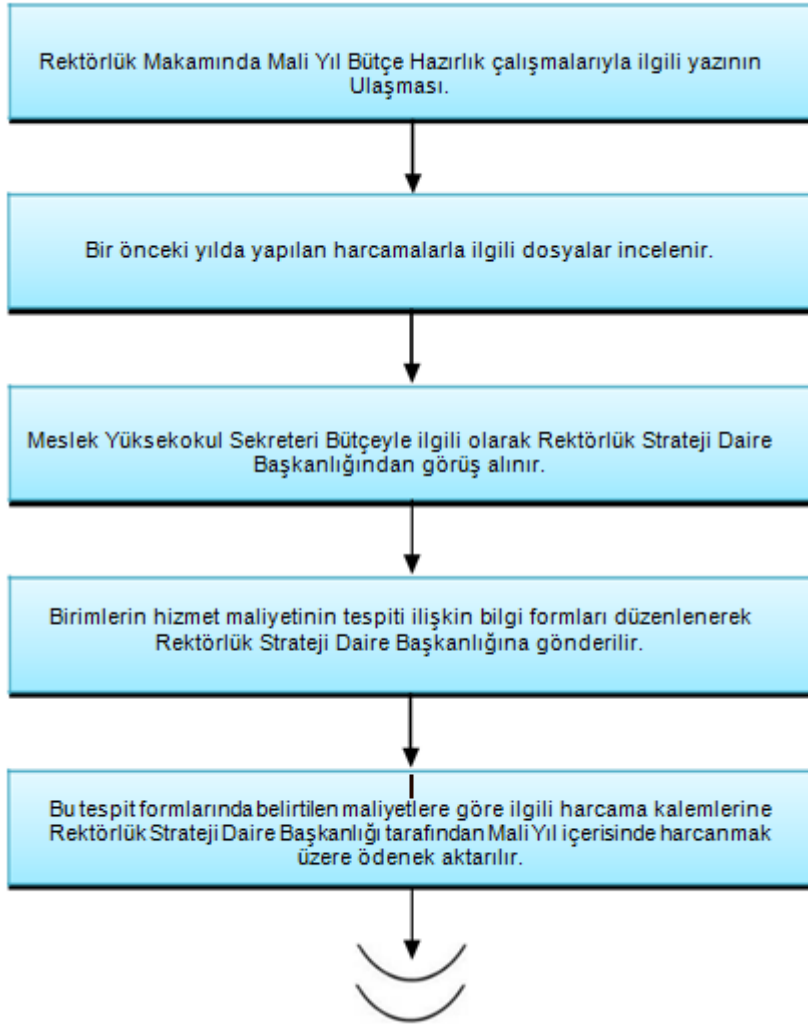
Rektörlük Makamında Mali Yıl Bütçe Hazırlık çalışmalarıyla ilgili yazının Ulaşması.

Bir önceki yılda yapılan harcamalarla ilgili dosyalar incelenir.

Meslek Yüksekokul Sekreteri Bütçeyle ilgili olarak Rektörlük Strateji Daire Başkanlığından görüş alınır.

Birimlerin hizmet maliyetinin tespiti ilişkin bilgi formları düzenlenerek Rektörlük Strateji Daire Başkanlığına gönderilir.

Bu tespit formlarında belirtilen maliyetlere göre ilgili harcama kalemlerine Rektörlük Strateji Daire Başkanlığı tarafından Mali Yıl içerisinde harcanmak üzere ödenek aktarılır.